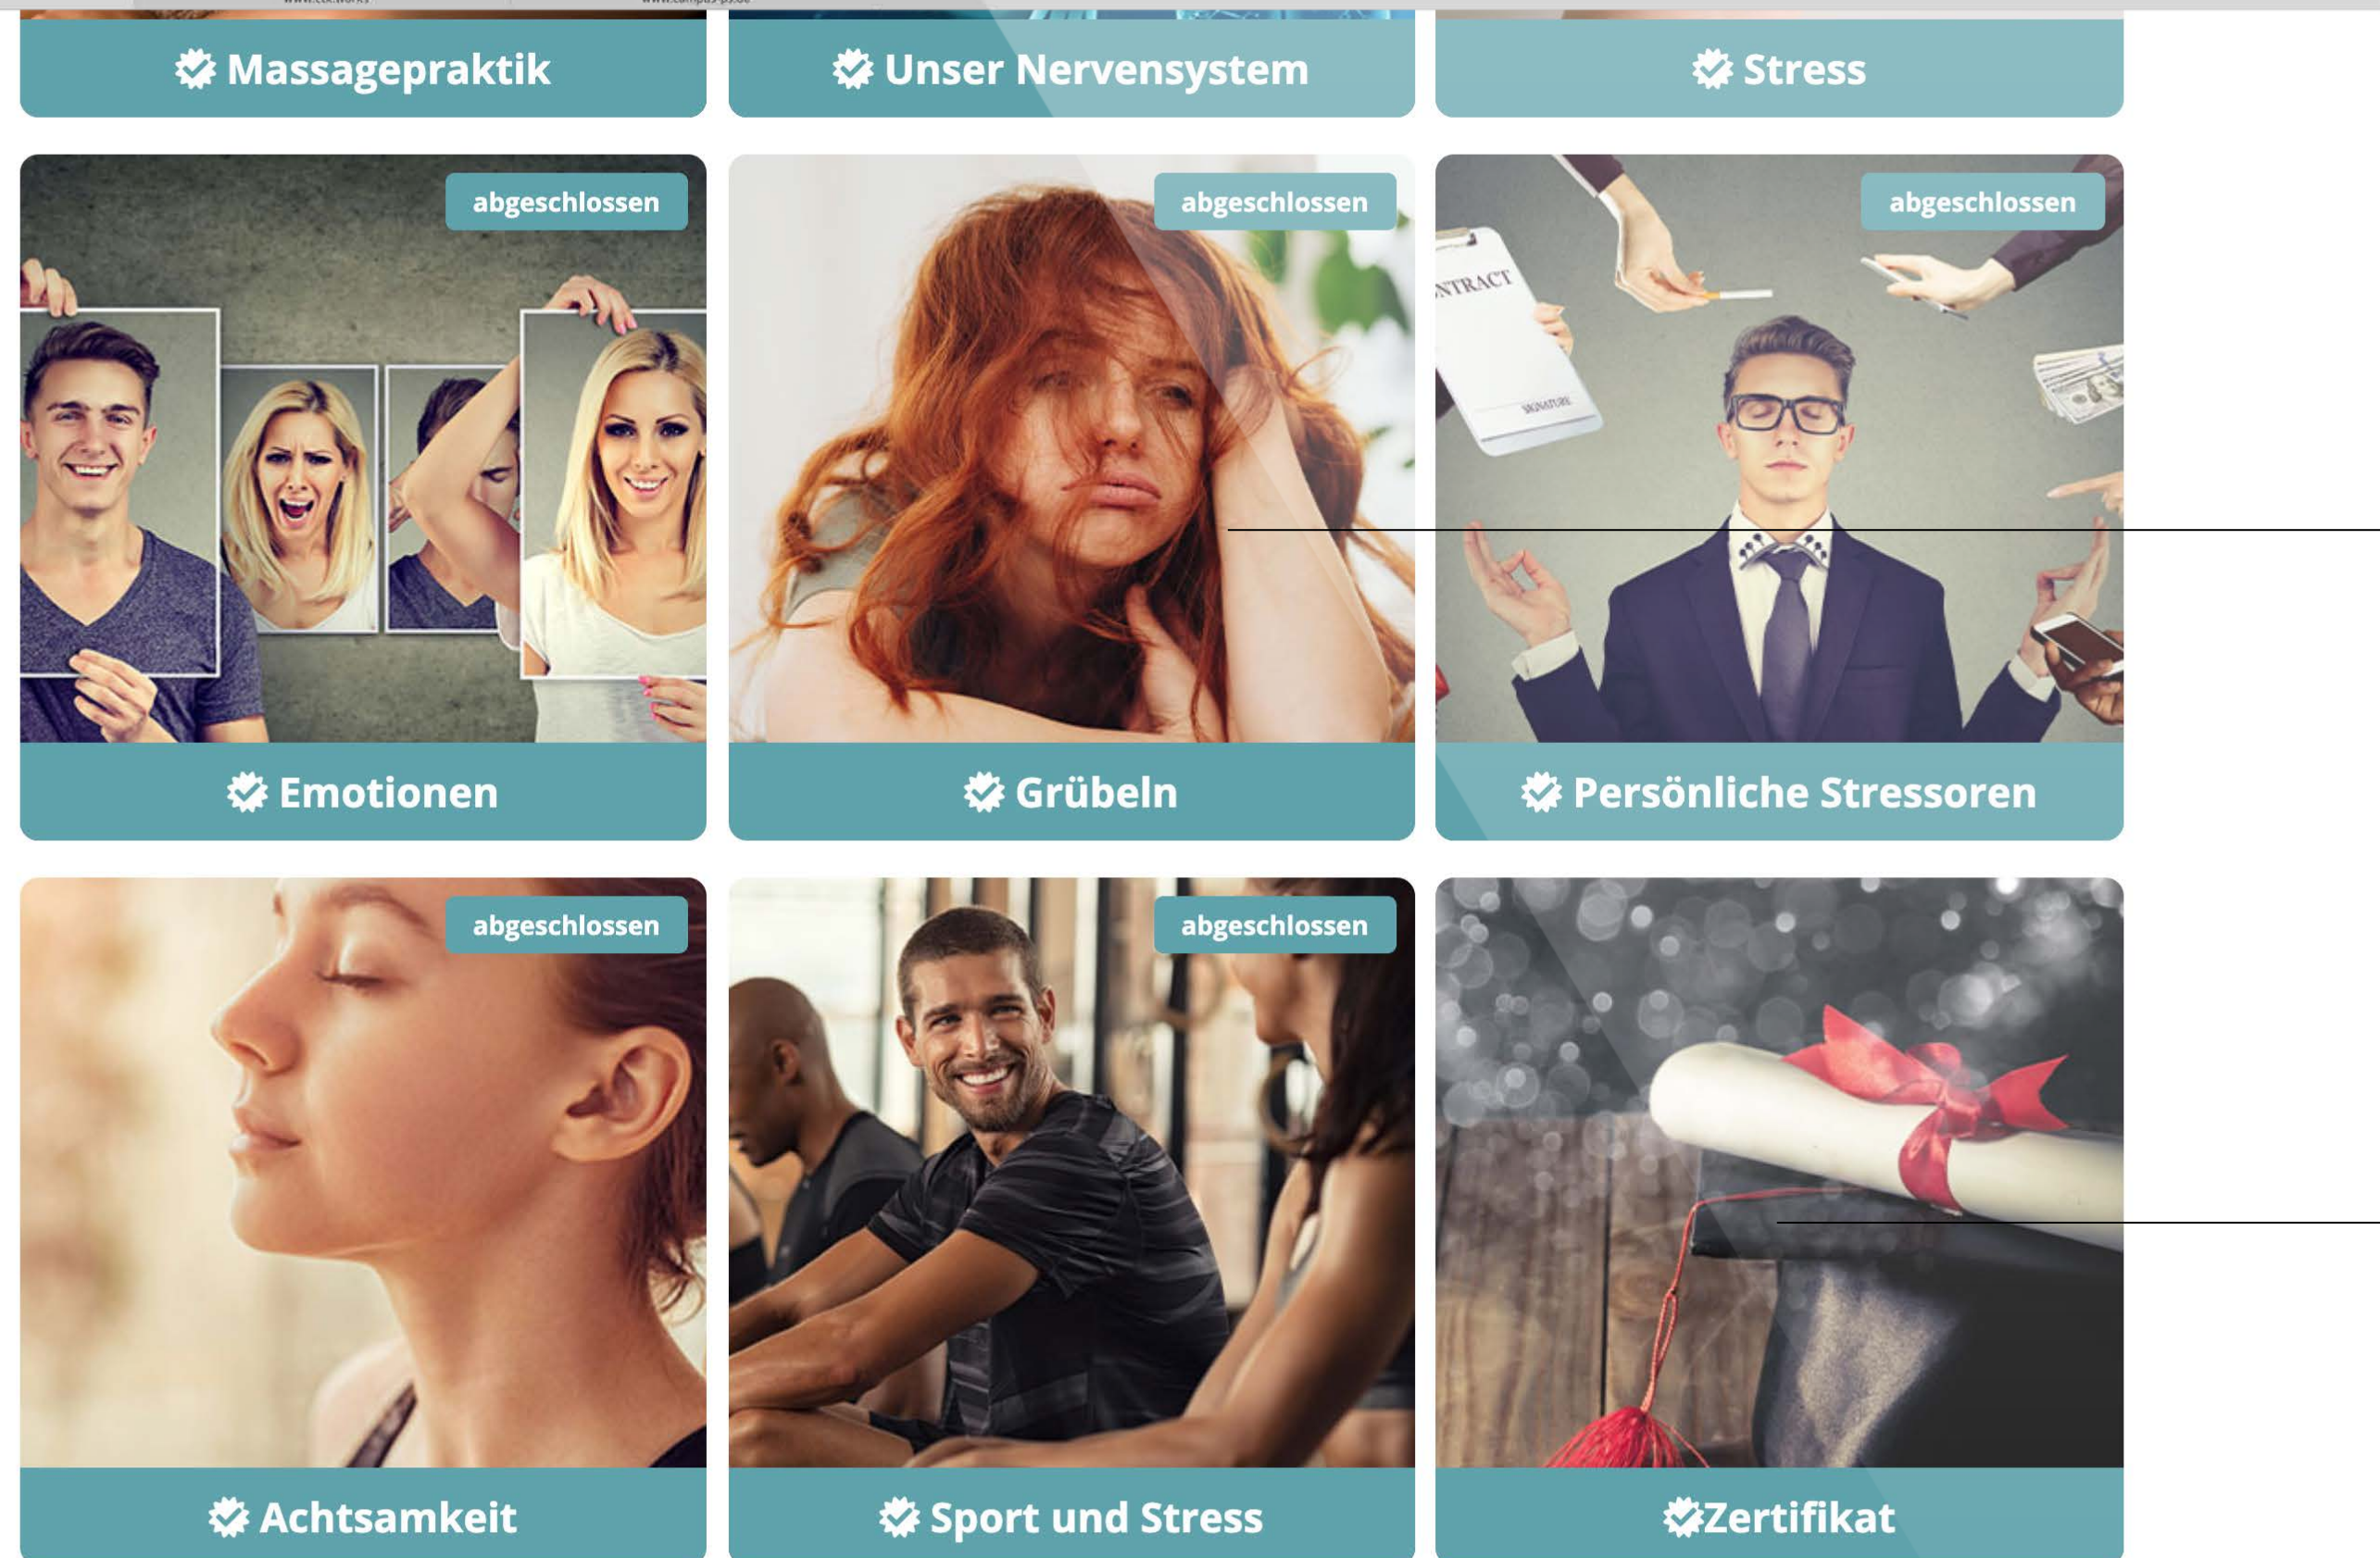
Massagepraktik

Unser Nervensystem

Stress

abgeschlossen

Emotionen

abgeschlossen

Grübeln

abgeschlossen

NTRACT

SIGNATURE

Persönliche Stressoren

abgeschlossen

Achtsamkeit

abgeschlossen

Sport und Stress

Zertifikat